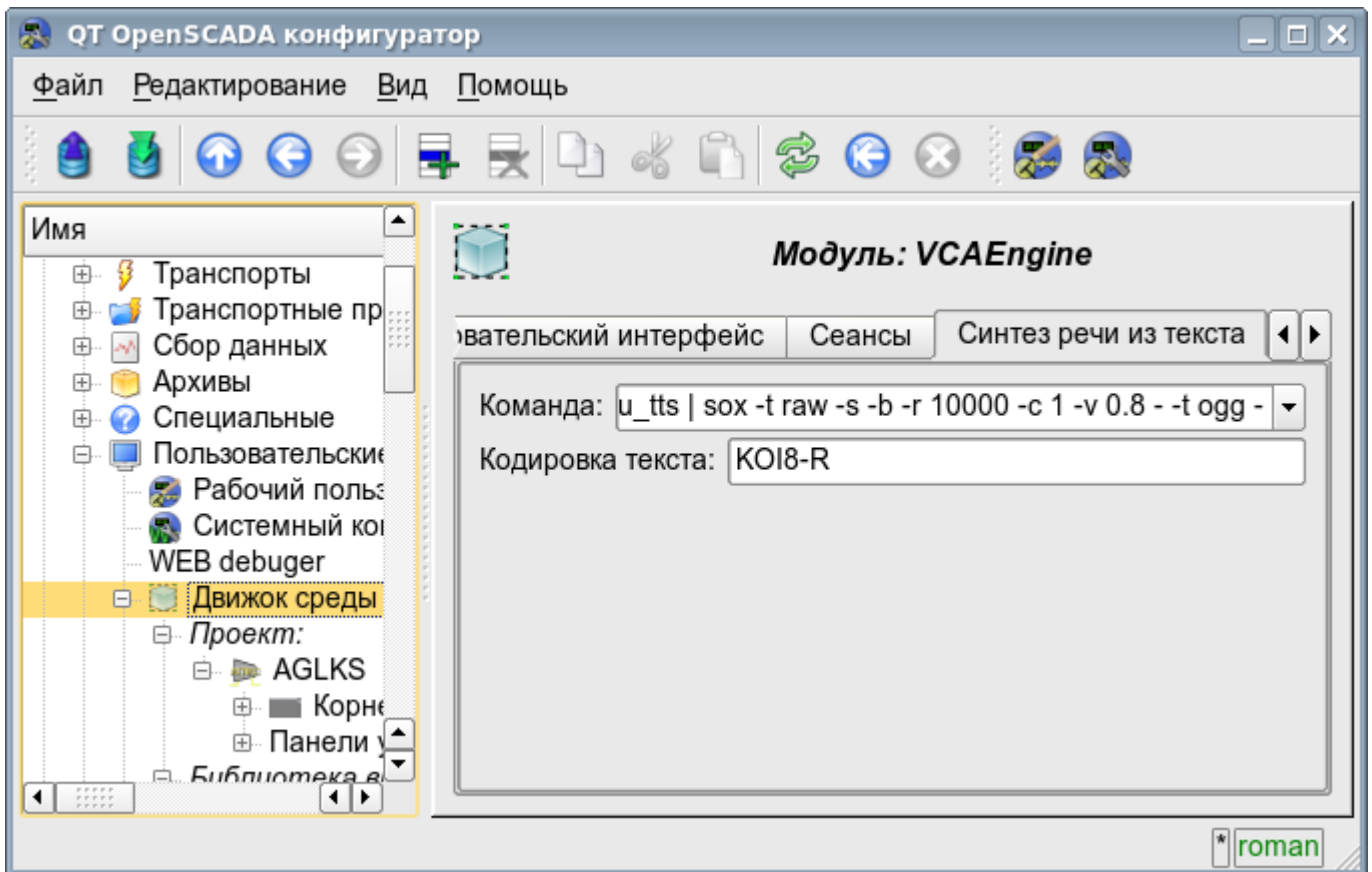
QT OpenSCADA конфигуратор

Файл Редактирование Вид Помощь

Имя
Транспорты
Транспортные пр
Сбор данных
Архивы
Специальные
Пользовательские
Рабочий польз
Системный ко
WEB debuger
Движок среды
Проект:
AGLKS
Корне
Панели
Библиотека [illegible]

Модуль: VCAEngine

овательский интерфейс | Сеансы | Синтез речи из текста

Команда: u_tts | sox -t raw -s -b -r 10000 -c 1 -v 0.8 - -t ogg -
Кодировка текста: KOI8-R

* roman